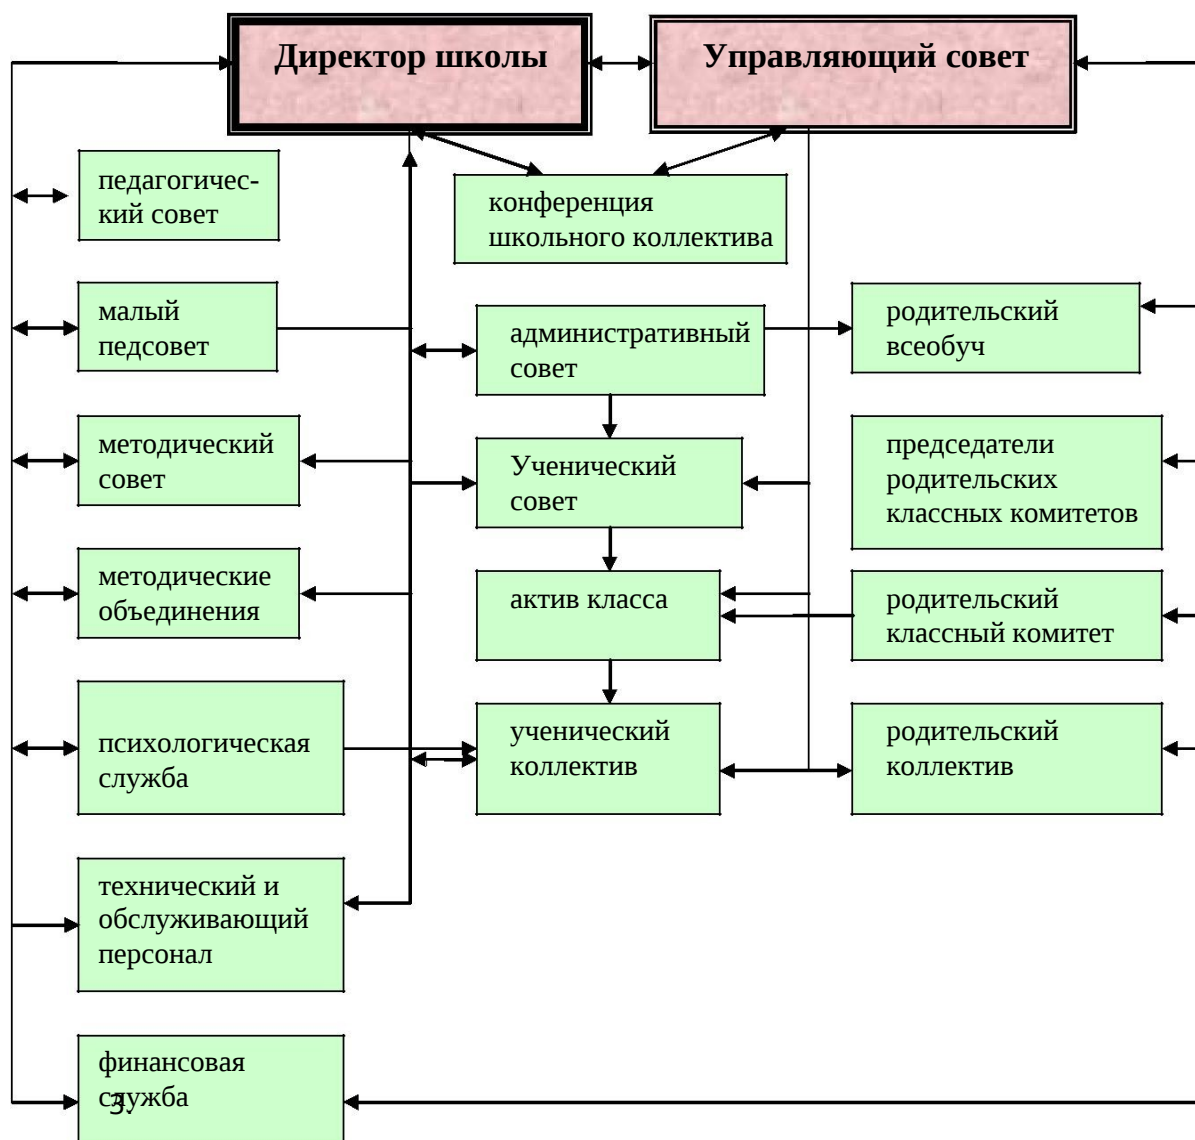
Директор школы

Управляющий совет

педагогический совет

конференция школьного коллектива

малый педсовет

административный совет

родительский всеобуч

методический совет

Ученический совет

председатели родительских классных комитетов

методические объединения

актив класса

родительский классный комитет

психологическая служба

ученический коллектив

родительский коллектив

технический и обслуживающий персонал

финансовая служба

3.